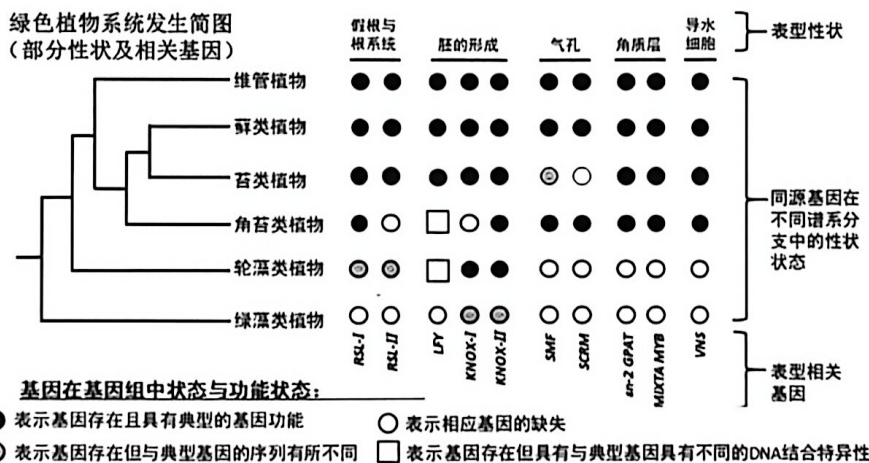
绿色植物系统发生简图
（部分性状及相关基因）

| | 假根与根系统 | | 胚的形成 | | | 气孔 | | 角质层 | | 导水细胞 |
|---|---|---|---|---|---|---|---|---|---|---|
| 维管植物 | ● | ● | ● | ● | ● | ● | ● | ● | ● | ● |
| 藓类植物 | ● | ● | ● | ● | ● | ● | ● | ● | ● | ● |
| 苔类植物 | ● | ● | ● | ● | ● | ◉ | ○ | ● | ● | ● |
| 角苔类植物 | ● | ○ | □ | ○ | ● | ● | ● | ● | ● | ● |
| 轮藻类植物 | ◉ | ◉ | □ | ● | ● | ○ | ○ | ○ | ○ | ○ |
| 绿藻类植物 | ○ | ○ | ○ | ◉ | ◉ | ○ | ○ | ○ | ○ | ○ |
| | RSL-I | RSL-II | LFY | KNOX-I | KNOX-II | SMF | SCRM | en-2 GPAT | MIXTA MYB | VNS |

表型性状

同源基因在不同谱系分支中的性状状态

表型相关基因

基因在基因组中状态与功能状态：
● 表示基因存在且具有典型的基因功能
○ 表示相应基因的缺失
◉ 表示基因存在但与典型基因的序列有所不同
□ 表示基因存在但具有与典型基因具有不同的DNA结合特异性